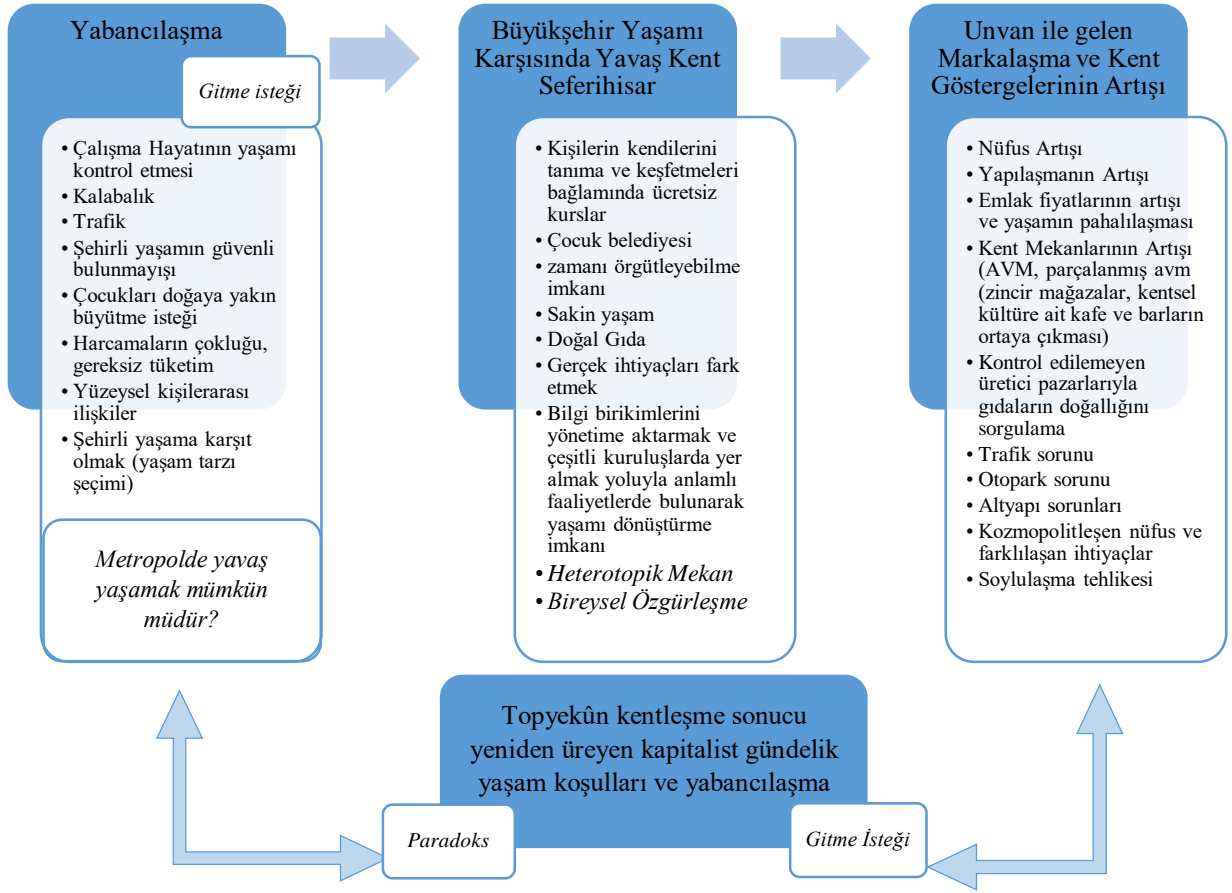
Yabancılaşma

Gitme isteği

- Çalışma Hayatının yaşamı kontrol etmesi
- Kalabalık
- Trafik
- Şehirli yaşamın güvenli bulunmayışı
- Çocukları doğaya yakın büyütme isteği
- Harcamaların çokluğu, gereksiz tüketim
- Yüzeysel kişilerarası ilişkiler
- Şehirli yaşama karşıt olmak (yaşam tarzı seçimi)

Metropolde yavaş yaşamak mümkün müdür?

Büyükşehir Yaşamı Karşısında Yavaş Kent Seferihisar

- Kişilerin kendilerini tanıma ve keşfetmeleri bağlamında ücretsiz kurslar
- Çocuk belediyesi
- zamanı örgütleyebilme imkanı
- Sakin yaşam
- Doğal Gıda
- Gerçek ihtiyaçları fark etmek
- Bilgi birikimlerini yönetime aktarmak ve çeşitli kuruluşlarda yer almak yoluyla anlamlı faaliyetlerde bulunarak yaşamı dönüştürme imkanı
- Heterotopik Mekan
- Bireysel Özgürleşme

Unvan ile gelen Markalaşma ve Kent Göstergelerinin Artışı

- Nüfus Artışı
- Yapılaşmanın Artışı
- Emlak fiyatlarının artışı ve yaşamın pahalılaşması
- Kent Mekanlarının Artışı (AVM, parçalanmış avm (zincir mağazalar, kentsel kültüre ait kafe ve barların ortaya çıkması)
- Kontrol edilemeyen üretici pazarlarıyla gıdaların doğallığını sorgulama
- Trafik sorunu
- Otopark sorunu
- Altyapı sorunları
- Kozmopolitleşen nüfus ve farklılaşan ihtiyaçlar
- Soylulaşma tehlikesi

Topyekûn kentleşme sonucu yeniden üreyen kapitalist gündelik yaşam koşulları ve yabancılaşma

Paradoks

Gitme İsteği